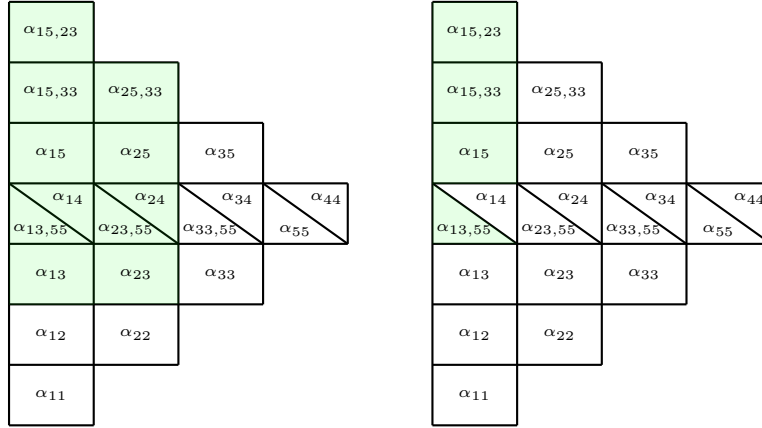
$\alpha_{15,23}$

$\alpha_{15,33}$ $\alpha_{25,33}$

$\alpha_{15}$ $\alpha_{25}$ $\alpha_{35}$

$\alpha_{14}$ $\alpha_{24}$ $\alpha_{34}$ $\alpha_{44}$

$\alpha_{13,55}$ $\alpha_{23,55}$ $\alpha_{33,55}$ $\alpha_{55}$

$\alpha_{13}$ $\alpha_{23}$ $\alpha_{33}$

$\alpha_{12}$ $\alpha_{22}$

$\alpha_{11}$

$\alpha_{15,23}$

$\alpha_{15,33}$ $\alpha_{25,33}$

$\alpha_{15}$ $\alpha_{25}$ $\alpha_{35}$

$\alpha_{14}$ $\alpha_{24}$ $\alpha_{34}$ $\alpha_{44}$

$\alpha_{13,55}$ $\alpha_{23,55}$ $\alpha_{33,55}$ $\alpha_{55}$

$\alpha_{13}$ $\alpha_{23}$ $\alpha_{33}$

$\alpha_{12}$ $\alpha_{22}$

$\alpha_{11}$